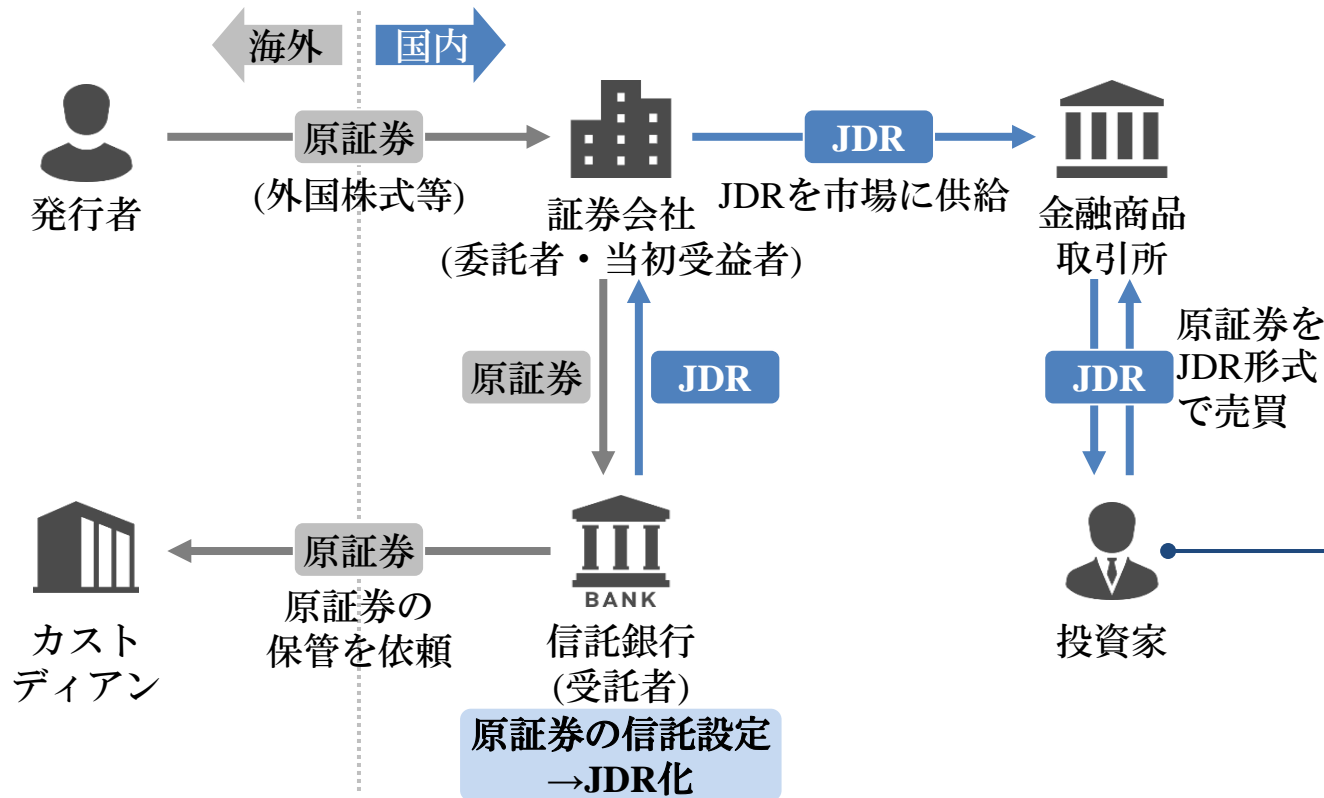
海外
国内

発行者
原証券
(外国株式等)
証券会社
(委託者・当初受益者)
JDR
JDRを市場に供給
金融商品
取引所

原証券
JDR
JDR
原証券を
JDR形式
で売買

原証券
原証券の
保管を依頼
カスト
ディアン
BANK
信託銀行
(受託者)
投資家

原証券の信託設定
→JDR化